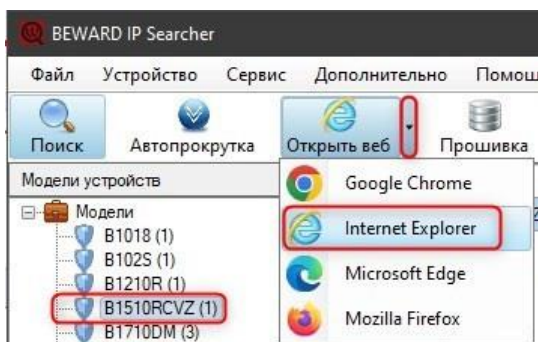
BEWARD IP Searcher

Файл Устройство Сервис Дополнительно Помощ

Поиск Автопрокрутка Открыть веб Прошивка

Модели устройств

Модели
B1018 (1)
B102S (1)
B1210R (1)
B1510RCVZ (1)
B1710DM (3)

Google Chrome
Internet Explorer
Microsoft Edge
Mozilla Firefox